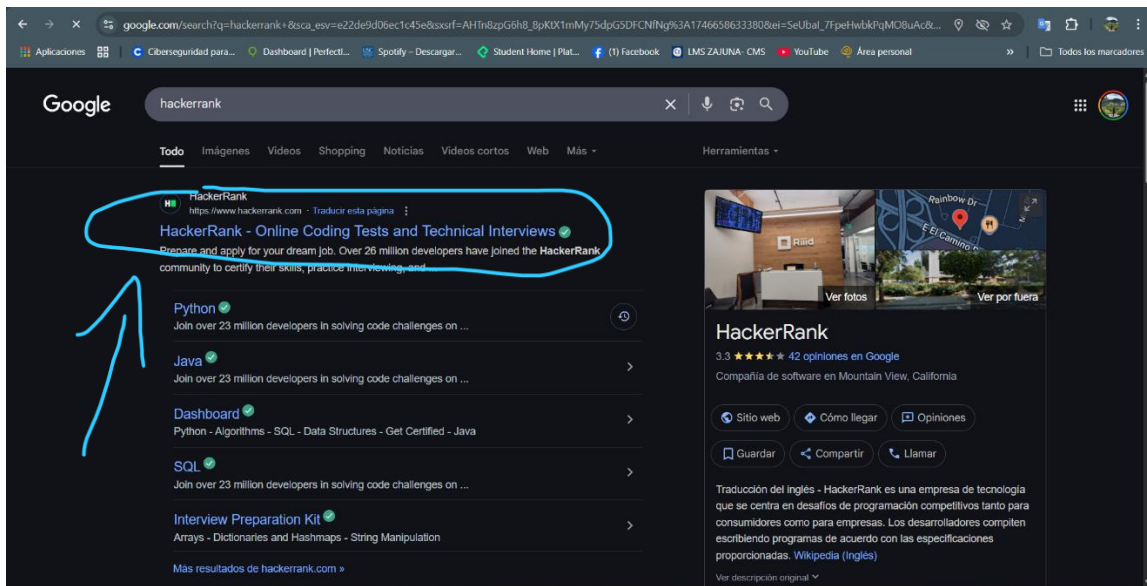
google.com/search?q=hackerrank+&sca_esv=e22de9d06ec1c45e&sxsrf=AHTn8zpG6h8_8pKtX1mMy75dpG5DFCNfNg%3A1746658633380&ei=SeUbaI_7FpeHwbkPqMO8uAc&...

Aplicaciones | Ciberseguridad para... | Dashboard | Perfectl... | Spotify – Descargar... | Student Home | Plat... | (1) Facebook | LMS ZAJUNA- CMS | YouTube | Área personal | » | Todos los marcadores

Google

hackerrank

Todo | Imágenes | Videos | Shopping | Noticias | Videos cortos | Web | Más ▾ | Herramientas ▾

HackerRank
https://www.hackerrank.com · Traducir esta página

HackerRank - Online Coding Tests and Technical Interviews
Prepare and apply for your dream job. Over 26 million developers have joined the HackerRank community to certify their skills, practice interviewing, and ...

Python
Join over 23 million developers in solving code challenges on ...

Java
Join over 23 million developers in solving code challenges on ...

Dashboard
Python - Algorithms - SQL - Data Structures - Get Certified - Java

SQL
Join over 23 million developers in solving code challenges on ...

Interview Preparation Kit
Arrays - Dictionaries and Hashmaps - String Manipulation

Más resultados de hackerrank.com »

Raid
Rainbow Dr
El Camino
Ver fotos
Ver por fuera

HackerRank
3.3 ★★★★★ 42 opiniones en Google
Compañía de software en Mountain View, California

Sitio web | Cómo llegar | Opiniones
Guardar | Compartir | Llamar

Traducción del inglés - HackerRank es una empresa de tecnología que se centra en desafíos de programación competitivos tanto para consumidores como para empresas. Los desarrolladores compiten escribiendo programas de acuerdo con las especificaciones proporcionadas. Wikipedia (Inglés)

Ver descripción original